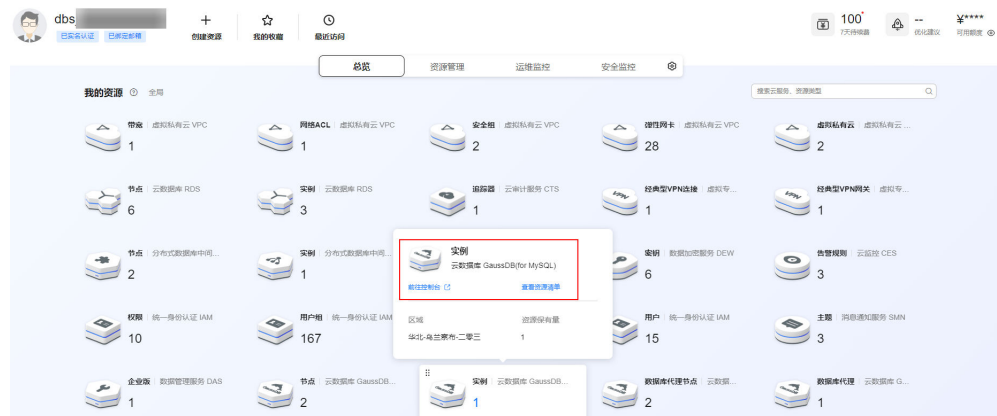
dbs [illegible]
已实名认证 已绑定邮箱
创建资源 我的收藏 最近访问
100 7天待续费
-- 优化建议
¥**** 可用额度

总览 资源管理 运维监控 安全监控

我的资源 全局
搜索云服务、资源类型

带宽 | 虚拟私有云 VPC
1
网络ACL | 虚拟私有云 VPC
1
安全组 | 虚拟私有云 VPC
2
弹性网卡 | 虚拟私有云 VPC
28
虚拟私有云 | 虚拟私有云 ...
2

节点 | 云数据库 RDS
6
实例 | 云数据库 RDS
3
追踪器 | 云审计服务 CTS
1
经典型VPN连接 | 虚拟专...
1
经典型VPN网关 | 虚拟专...
1

节点 | 分布式数据库中间...
2
实例 | 分布式数据库中间...
1
实例
云数据库 GaussDB(for MySQL)
前往控制台 查看资源清单
区域 资源保有量
华北-乌兰察布-二零三 1
密钥 | 数据加密服务 DEW
6
告警规则 | 云监控 CES
3

权限 | 统一身份认证 IAM
10
用户组 | 统一身份认证 IAM
167
用户 | 统一身份认证 IAM
15
主题 | 消息通知服务 SMN
3

企业版 | 数据管理服务 DAS
1
节点 | 云数据库 GaussDB...
2
实例 | 云数据库 GaussDB...
1
数据库代理节点 | 云数据...
2
数据库代理 | 云数据库 G...
1